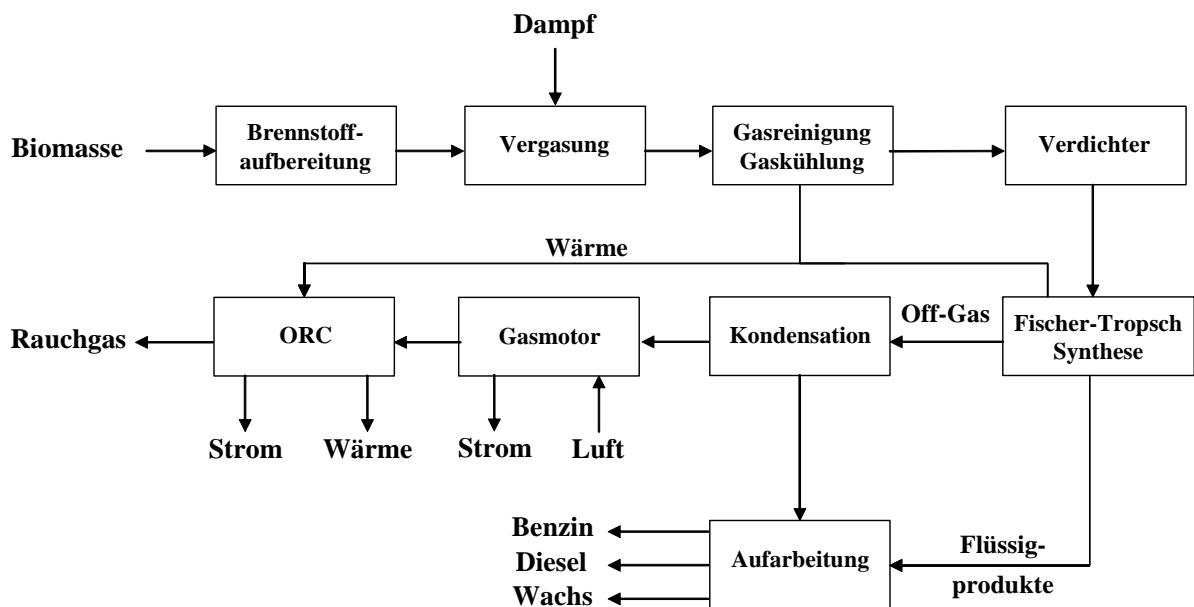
Dampf

Biomasse

Brennstoffaufbereitung

Vergasung

Gasreinigung Gaskühlung

Verdichter

Wärme

Off-Gas

Rauchgas

ORC

Gasmotor

Kondensation

Fischer-Tropsch Synthese

Strom

Wärme

Strom

Luft

Benzin

Diesel

Wachs

Aufarbeitung

Flüssigprodukte